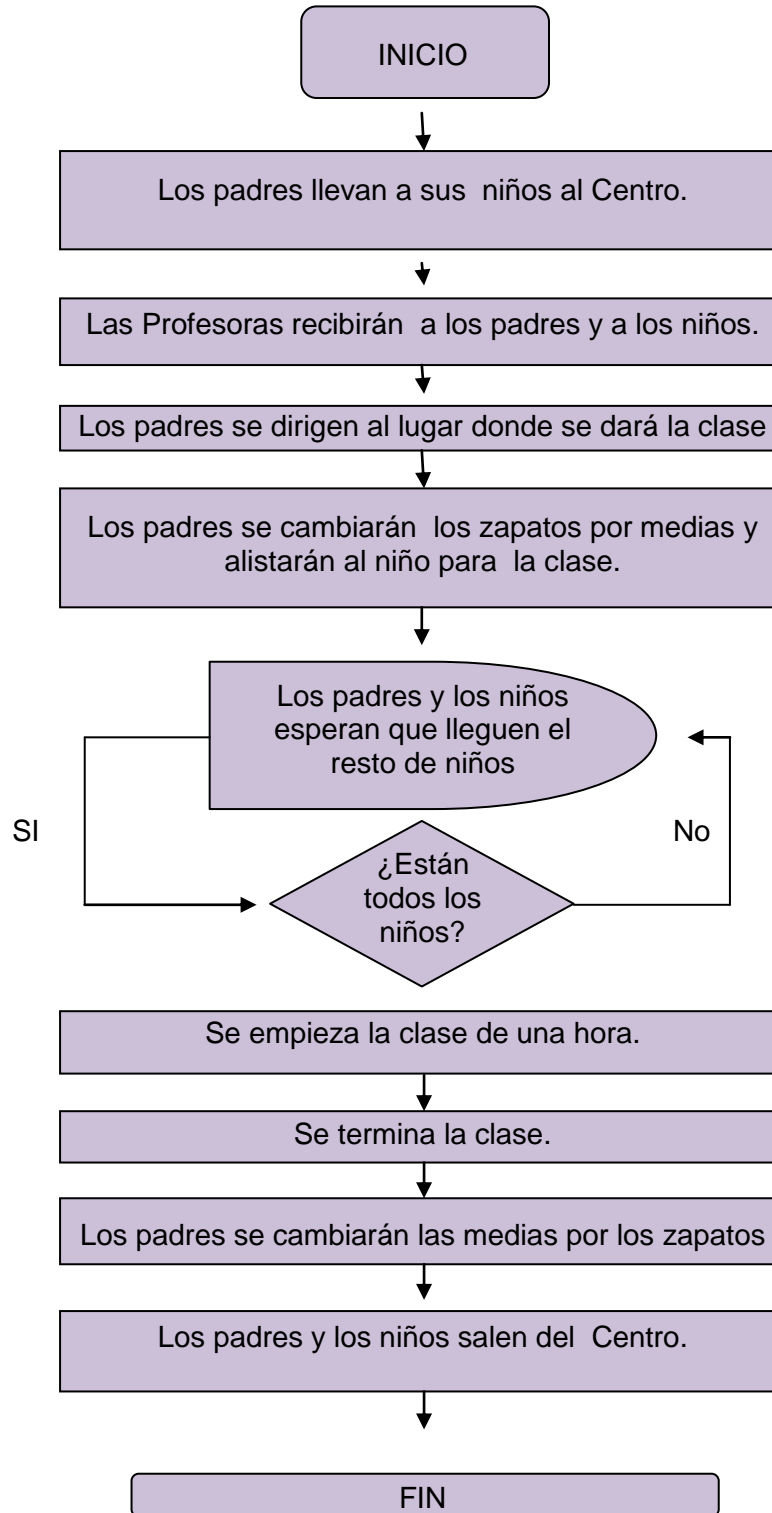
INICIO

Los padres llevan a sus niños al Centro.

Las Profesoras recibirán a los padres y a los niños.

Los padres se dirigen al lugar donde se dará la clase

Los padres se cambiarán los zapatos por medias y alistarán al niño para la clase.

Los padres y los niños esperan que lleguen el resto de niños

SI

No

¿Están todos los niños?

Se empieza la clase de una hora.

Se termina la clase.

Los padres se cambiarán las medias por los zapatos

Los padres y los niños salen del Centro.

FIN